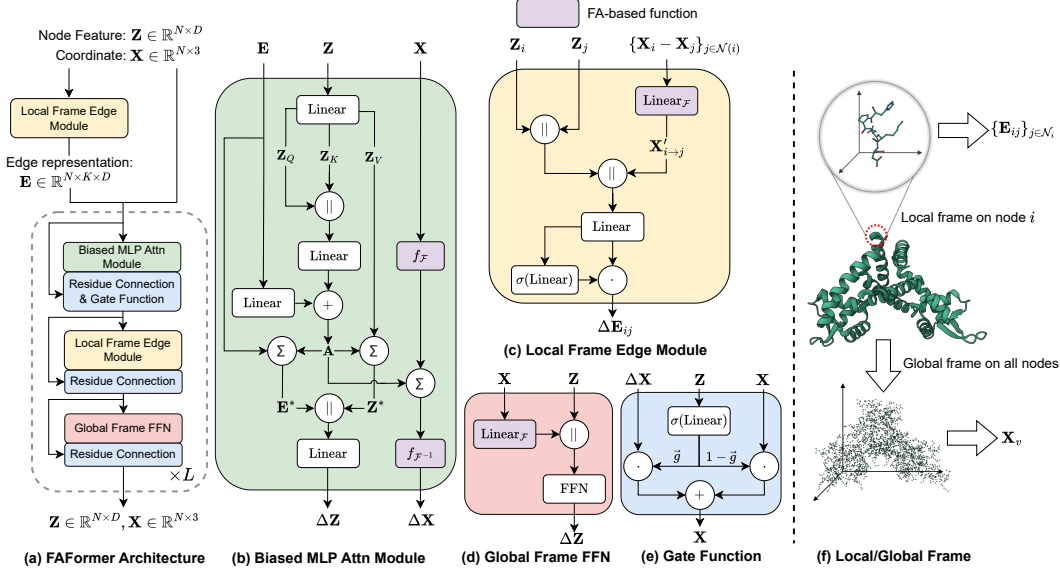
FA-based function

Node Feature: $\mathbf{Z} \in \mathbb{R}^{N \times D}$
Coordinate: $\mathbf{X} \in \mathbb{R}^{N \times 3}$

Local Frame Edge Module

Edge representation:
$\mathbf{E} \in \mathbb{R}^{N \times K \times D}$

Biased MLP Attn Module
Residue Connection & Gate Function
Local Frame Edge Module
Residue Connection
Global Frame FFN
Residue Connection
$\times L$

$\mathbf{Z} \in \mathbb{R}^{N \times D}, \mathbf{X} \in \mathbb{R}^{N \times 3}$

(a) FAFormer Architecture

$\mathbf{E}$ $\mathbf{Z}$ $\mathbf{X}$
Linear
$\mathbf{Z}_Q$ $\mathbf{Z}_K$ $\mathbf{Z}_V$
$||$
Linear
$f_{\mathcal{F}}$
Linear
$+$
$\Sigma$ $\mathbf{A}$ $\Sigma$
$\Sigma$
$\mathbf{E}^*$ $||$ $\mathbf{Z}^*$
$f_{\mathcal{F}^{-1}}$
Linear
$\Delta\mathbf{Z}$ $\Delta\mathbf{X}$

(b) Biased MLP Attn Module

$\mathbf{Z}_i$ $\mathbf{Z}_j$ $\{\mathbf{X}_i - \mathbf{X}_j\}_{j \in \mathcal{N}(i)}$
$\text{Linear}_{\mathcal{F}}$
$||$
$\mathbf{X}'_{i \to j}$
$||$
Linear
$\sigma(\text{Linear})$
$\cdot$
$\Delta\mathbf{E}_{ij}$

(c) Local Frame Edge Module

$\mathbf{X}$ $\mathbf{Z}$
$\text{Linear}_{\mathcal{F}}$
$||$
FFN
$\Delta\mathbf{Z}$

(d) Global Frame FFN

$\Delta\mathbf{X}$ $\mathbf{Z}$ $\mathbf{X}$
$\sigma(\text{Linear})$
$\vec{g}$ $1 - \vec{g}$
$\cdot$ $\cdot$
$+$
$\mathbf{X}$

(e) Gate Function

$\{\mathbf{E}_{ij}\}_{j \in \mathcal{N}_i}$
Local frame on node $i$
Global frame on all nodes
$\mathbf{X}_v$

(f) Local/Global Frame